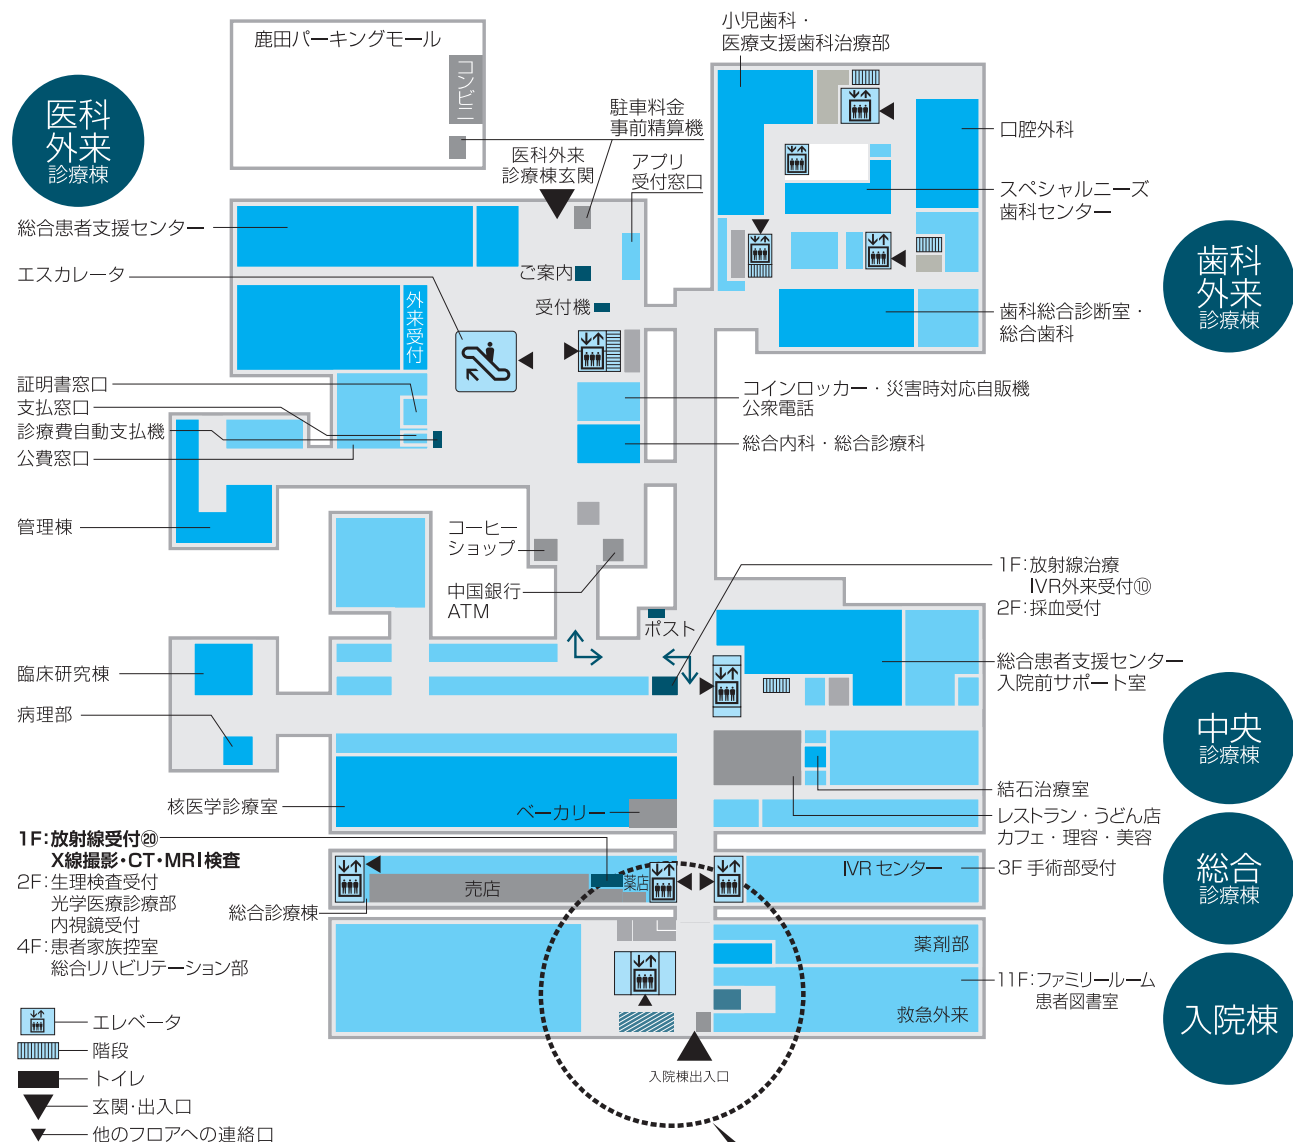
鹿田パーキングモール

コンビニ

医科外来診療棟

小児歯科・医療支援歯科治療部

駐車料金事前精算機

医科外来診療棟玄関

アプリ受付窓口

口腔外科

スペシャルニーズ歯科センター

歯科外来診療棟

総合患者支援センター

エスカレータ

ご案内

受付機

外来受付

歯科総合診断室・総合歯科

証明書窓口
支払窓口
診療費自動支払機
公費窓口

コインロッカー・災害時対応自販機
公衆電話

総合内科・総合診療科

管理棟

コーヒーショップ

中国銀行ATM

1F:放射線治療
IVR外来受付⑩
2F:採血受付

ポスト

臨床研究棟

総合患者支援センター
入院前サポート室

中央診療棟

病理部

結石治療室

核医学診療室

ベーカリー

レストラン・うどん店
カフェ・理容・美容

1F:放射線受付⑳
X線撮影・CT・MRI検査
2F:生理検査受付
光学医療診療部
内視鏡受付
4F:患者家族控室
総合リハビリテーション部

売店

薬店

IVRセンター

3F 手術部受付

総合診療棟

総合診療棟

薬剤部

11F:ファミリールーム
患者図書室

救急外来

入院棟

エレベータ
階段
トイレ
玄関･出入口
他のフロアへの連絡口

入院棟出入口